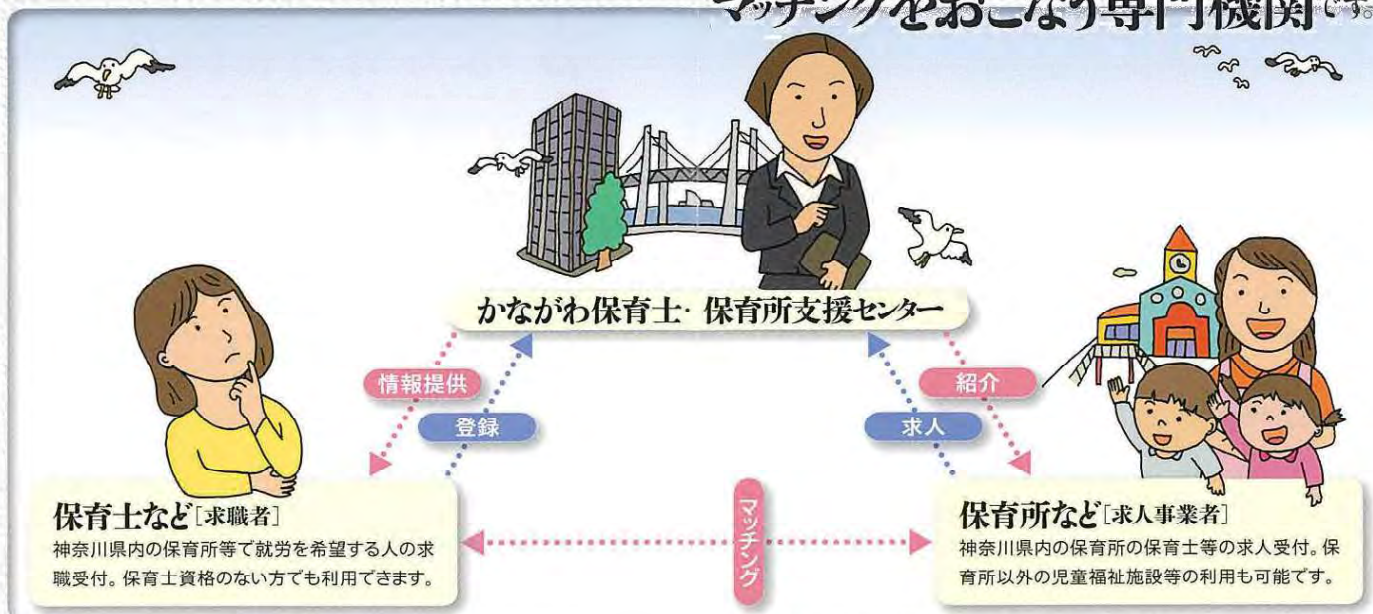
マッチングをおこなう専門機関です。

かながわ保育士· 保育所支援センター

情報提供

登録

紹介

求人

保育士など[求職者]
神奈川県内の保育所等で就労を希望する人の求職受付。保育士資格のない方でも利用できます。

マッチング

保育所など[求人事業者]
神奈川県内の保育所の保育士等の求人受付。保育所以外の児童福祉施設等の利用も可能です。